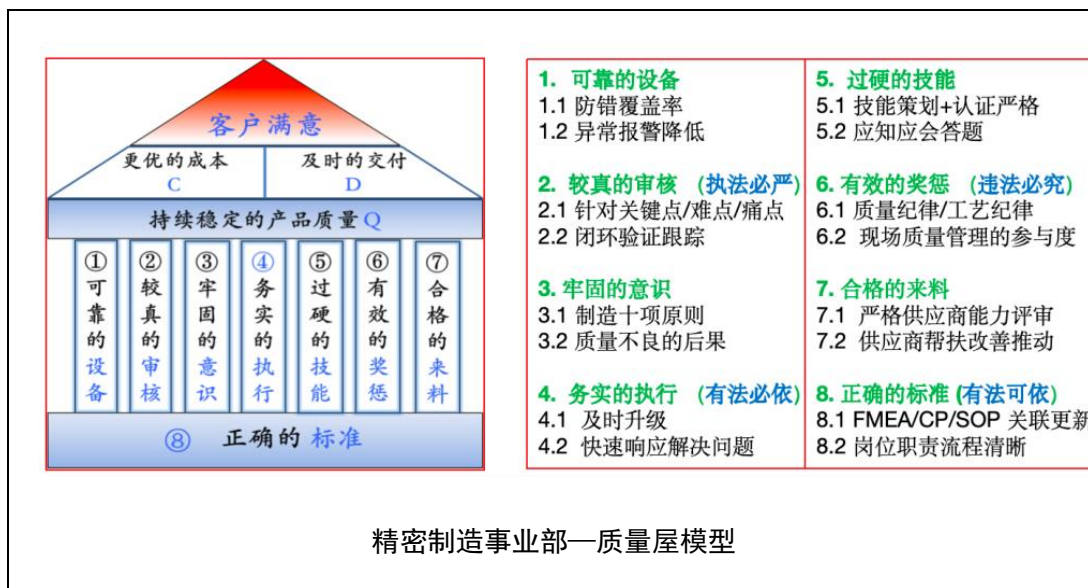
客户满意

更优的成本
C

及时的交付
D

持续稳定的产品质量Q

①可靠的设备

②较真的审核

③牢固的意识

④务实的执行

⑤过硬的技能

⑥有效的奖惩

⑦合格的来料

⑧ 正确的标准

1. 可靠的设备
1.1 防错覆盖率
1.2 异常报警降低

2. 较真的审核 (执法必严)
2.1 针对关键点/难点/痛点
2.2 闭环验证跟踪

3. 牢固的意识
3.1 制造十项原则
3.2 质量不良的后果

4. 务实的执行 (有法必依)
4.1 及时升级
4.2 快速响应解决问题

5. 过硬的技能
5.1 技能策划+认证严格
5.2 应知应会答题

6. 有效的奖惩 (违法必究)
6.1 质量纪律/工艺纪律
6.2 现场质量管理的参与度

7. 合格的来料
7.1 严格供应商能力评审
7.2 供应商帮扶改善推动

8. 正确的标准 (有法可依)
8.1 FMEA/CP/SOP 关联更新
8.2 岗位职责流程清晰

精密制造事业部—质量屋模型